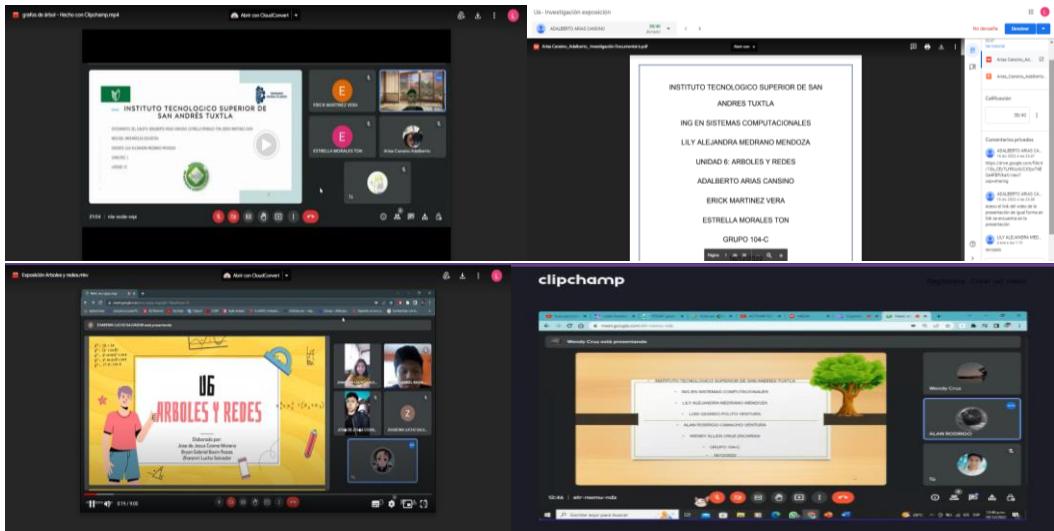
grafos de árbol - Hecho con Clipchamp.mp4

Abrir con CloudConvert

INSTITUTO TECNOLOGICO SUPERIOR DE SAN ANDRÉS TUXTLA

ERICK MARTINEZ VERA

ESTRELLA MORALES TON

Arias Cansino Adalberto

Us - Investigación exposición

ADALBERTO ARIAS CANSINO

Arias_Cansino_Adalberto_Investigación Documental.pdf

Abrir con

No devuelto

Devolver

INSTITUTO TECNOLOGICO SUPERIOR DE SAN ANDRES TUXTLA

ING EN SISTEMAS COMPUTACIONALES

LILY ALEJANDRA MEDRANO MENDOZA

UNIDAD 6: ARBOLES Y REDES

ADALBERTO ARIAS CANSINO

ERICK MARTINEZ VERA

ESTRELLA MORALES TON

GRUPO 104-C

Página 1 de 10

Calificación

Comentarios privados

ADALBERTO ARIAS CA...

ADALBERTO ARIAS CA...

LILY ALEJANDRA MED...

Exposicion Arboles y redes.mkv

Abrir con CloudConvert

U6 ARBOLES Y REDES

Elaborado por:
Jose de Jesus Cuevas Moreno
Bryan Gabriel Baxin Rosas
Jhoanni Lucho Salvador

0:19 / 9:00

clipchamp

Wendy Cruz está presentando

INSTITUTO TECNOLOGICO SUPERIOR DE SAN ANDRES TUXTLA

ING EN SISTEMAS COMPUTACIONALES

LILY ALEJANDRA MEDRANO MENDOZA

LUIS GERARDO POLITO VENTURA

ALAN RODRIGO CAMACHO VENTURA

WENDY ALLISS CRUZ ESCARRAS

GRUPO: 104-C

Wendy Cruz

ALAN RODRIGO

Escribe aquí para buscar